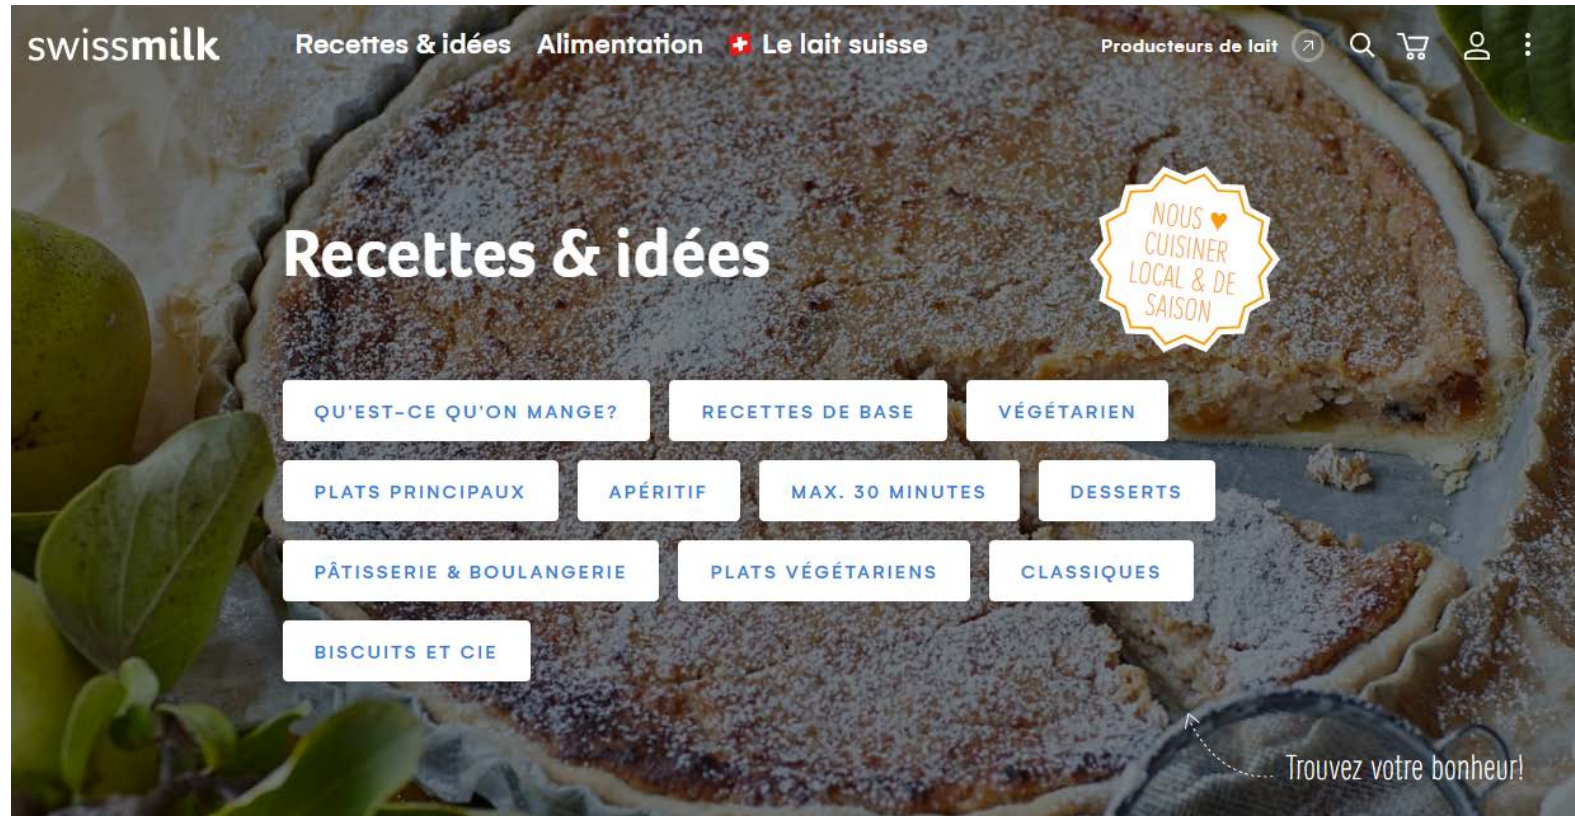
swissmilk Recettes & idées Alimentation Le lait suisse Producteurs de lait

Recettes & idées

NOUS ♥ CUISINER LOCAL & DE SAISON

QU'EST-CE QU'ON MANGE?
RECETTES DE BASE
VÉGÉTARIEN
PLATS PRINCIPAUX
APÉRITIF
MAX. 30 MINUTES
DESSERTS
PÂTISSERIE & BOULANGERIE
PLATS VÉGÉTARIENS
CLASSIQUES
BISCUITS ET CIE

Trouvez votre bonheur!